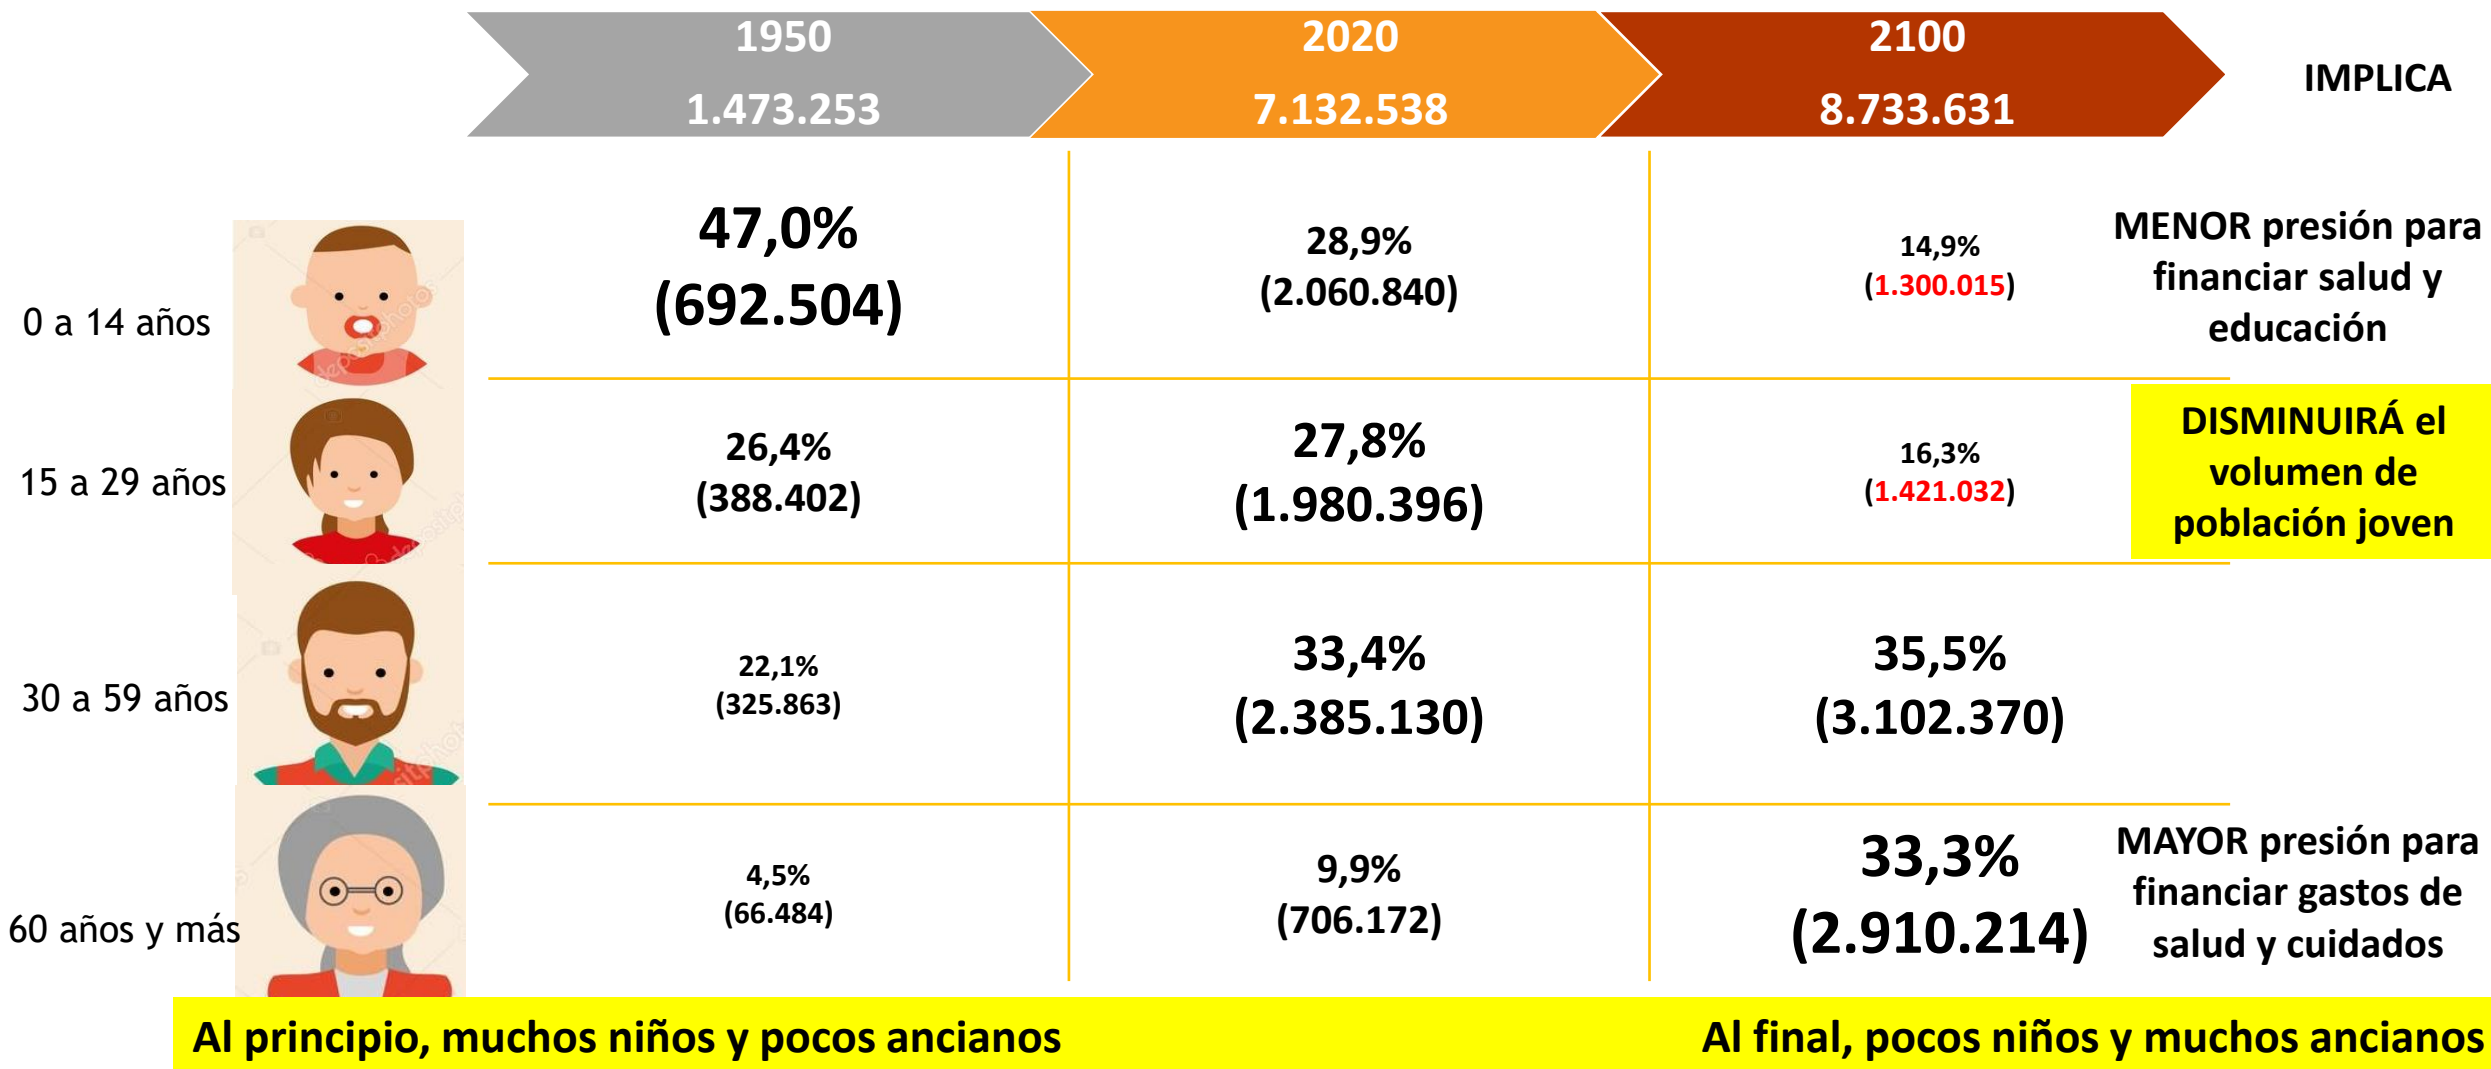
| | 1950 1.473.253 | 2020 7.132.538 | 2100 8.733.631 | IMPLICA |
|---|---|---|---|---|
| 0 a 14 años | 47,0% (692.504) | 28,9% (2.060.840) | 14,9% (1.300.015) | MENOR presión para financiar salud y educación |
| 15 a 29 años | 26,4% (388.402) | 27,8% (1.980.396) | 16,3% (1.421.032) | DISMINUIRÁ el volumen de población joven |
| 30 a 59 años | 22,1% (325.863) | 33,4% (2.385.130) | 35,5% (3.102.370) | |
| 60 años y más | 4,5% (66.484) | 9,9% (706.172) | 33,3% (2.910.214) | MAYOR presión para financiar gastos de salud y cuidados |

Al principio, muchos niños y pocos ancianos

Al final, pocos niños y muchos ancianos